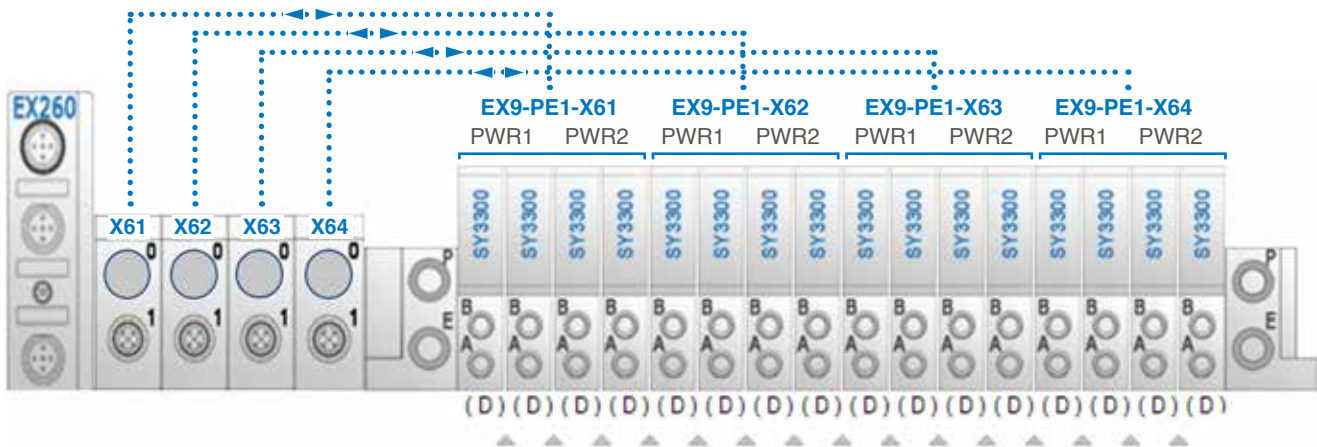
EX260

X61 X62 X63 X64

0 1 0 1 0 1 0 1

EX9-PE1-X61
PWR1 PWR2

EX9-PE1-X62
PWR1 PWR2

EX9-PE1-X63
PWR1 PWR2

EX9-PE1-X64
PWR1 PWR2

SY3300 SY3300 SY3300 SY3300 SY3300 SY3300 SY3300 SY3300 SY3300 SY3300 SY3300 SY3300 SY3300 SY3300 SY3300 SY3300

P E

B A B A B A B A B A B A B A B A B A B A B A B A B A B A B A B A

P E

(D) (D) (D) (D) (D) (D) (D) (D) (D) (D) (D) (D) (D) (D) (D) (D)